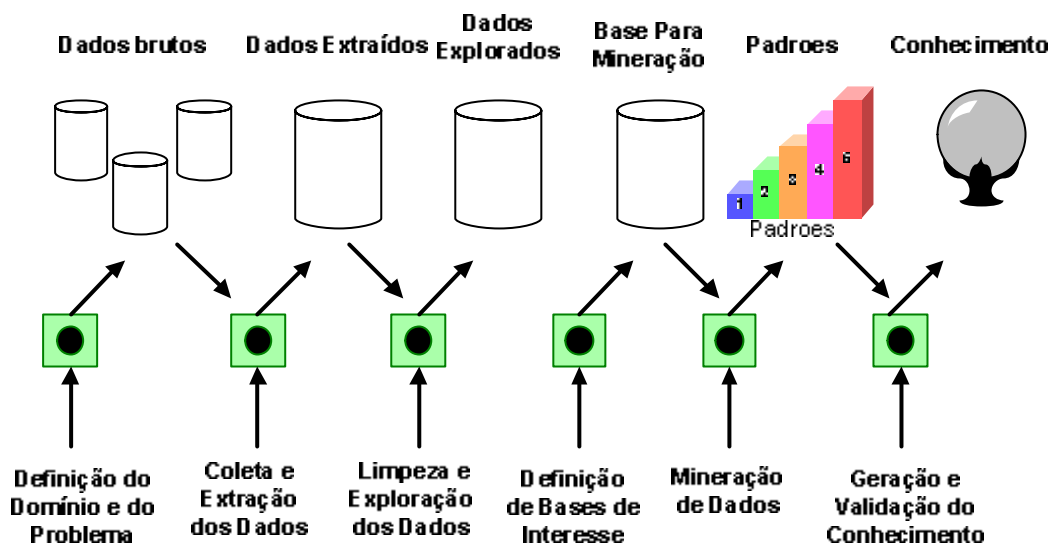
Dados brutos

Dados Extraídos

Dados Explorados

Base Para Mineração

Padroes

Conhecimento

1 2 3 4 5

Padroes

Definição do Domínio e do Problema

Coleta e Extração dos Dados

Limpeza e Exploração dos Dados

Definição de Bases de Interesse

Mineração de Dados

Geração e Validação do Conhecimento